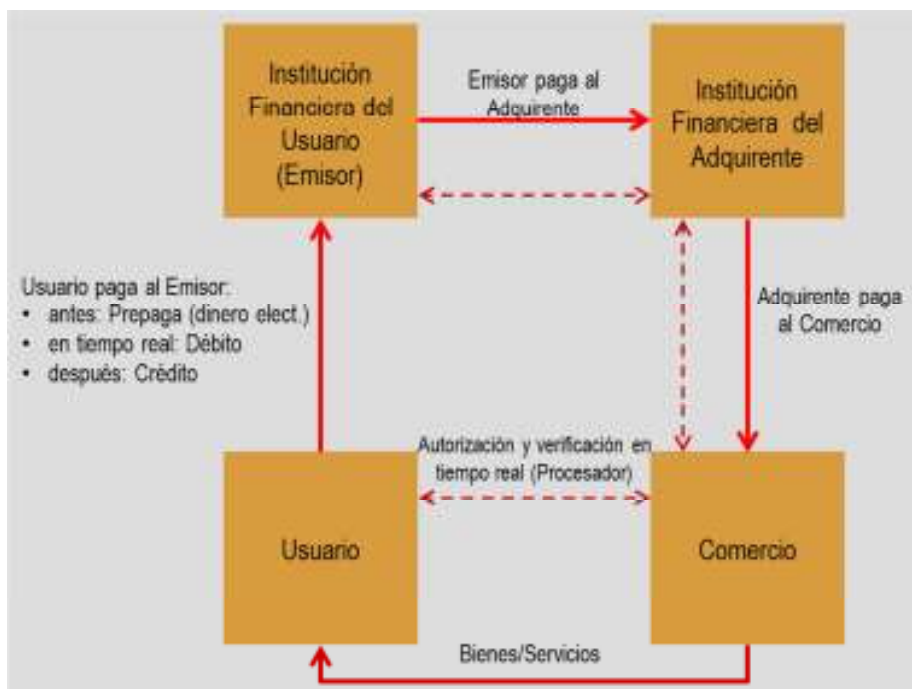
Institución Financiera del Usuario (Emisor)

Emisor paga al Adquirente

Institución Financiera del Adquirente

Usuario paga al Emisor:
• antes: Prepaga (dinero elect.)
• en tiempo real: Débito
• después: Crédito

Adquirente paga al Comercio

Autorización y verificación en tiempo real (Procesador)

Usuario

Comercio

Bienes/Servicios